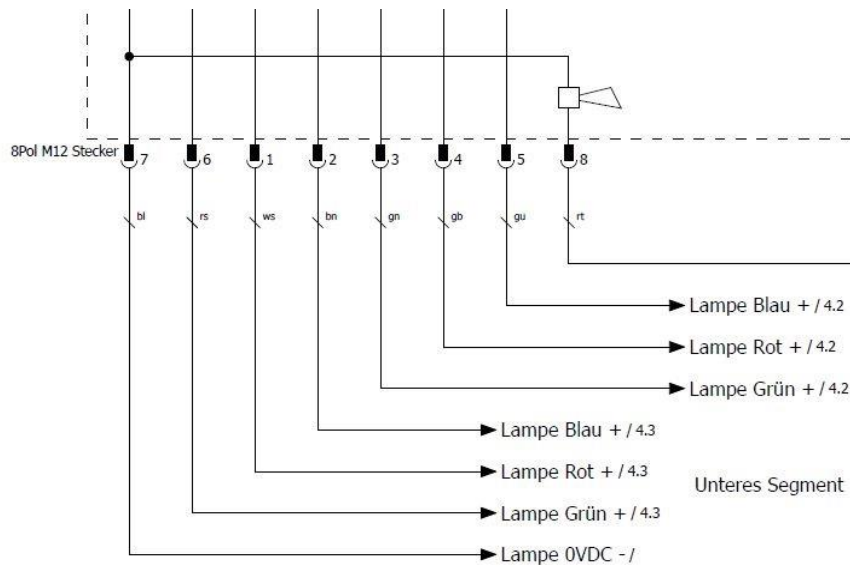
8Pol M12 Stecker 7 6 1 2 3 4 5 8

bl rs ws bn gn gb gu rt

Lampe Blau + / 4.2
Lampe Rot + / 4.2
Lampe Grün + / 4.2
Lampe Blau + / 4.3
Lampe Rot + / 4.3
Unteres Segment
Lampe Grün + / 4.3
Lampe 0VDC - /